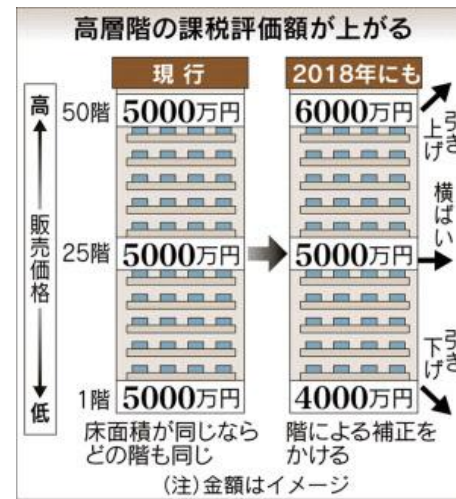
高層階の課税評価額が上がる

現行

2018年にも

高
↑
販売価格
↓
低

50階 5000万円
25階 5000万円
1階 5000万円

6000万円 引き上げ
5000万円 横ばい
4000万円 引き下げ

床面積が同じならどの階も同じ

階による補正をかける

(注)金額はイメージ